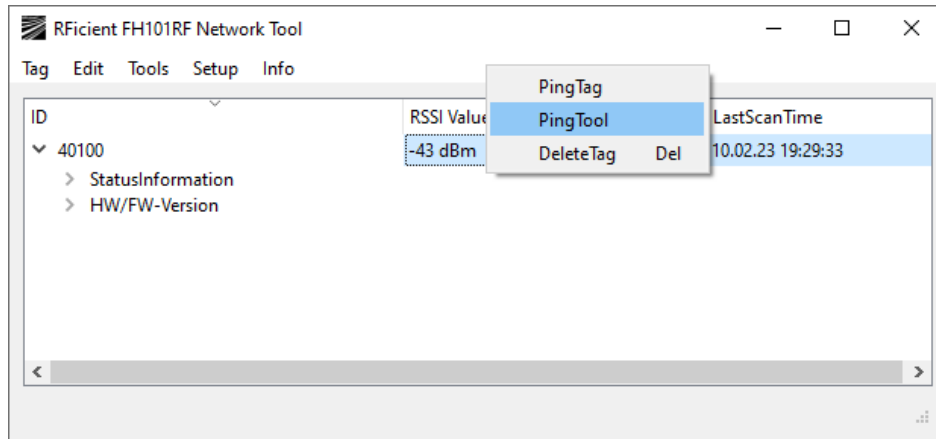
RFicient FH101RF Network Tool

Tag Edit Tools Setup Info

| ID | RSSI Value | LastScanTime |
|---|---|---|
| 40100 | -43 dBm | 10.02.23 19:29:33 |

StatusInformation
HW/FW-Version

PingTag
PingTool
DeleteTag Del